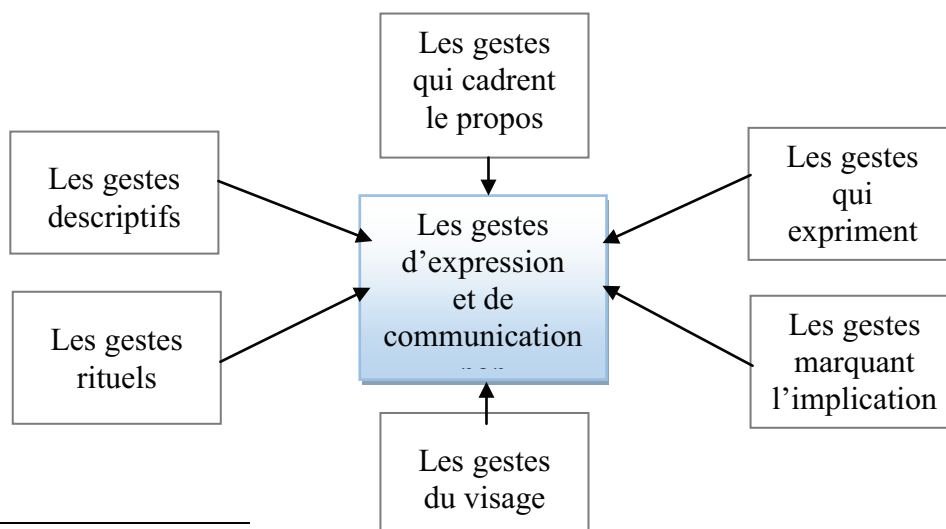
Les gestes qui cadrent le propos

Les gestes descriptifs

Les gestes d'expression et de communication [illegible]

Les gestes qui expriment

Les gestes rituels

Les gestes marquant l'implication

Les gestes du visage